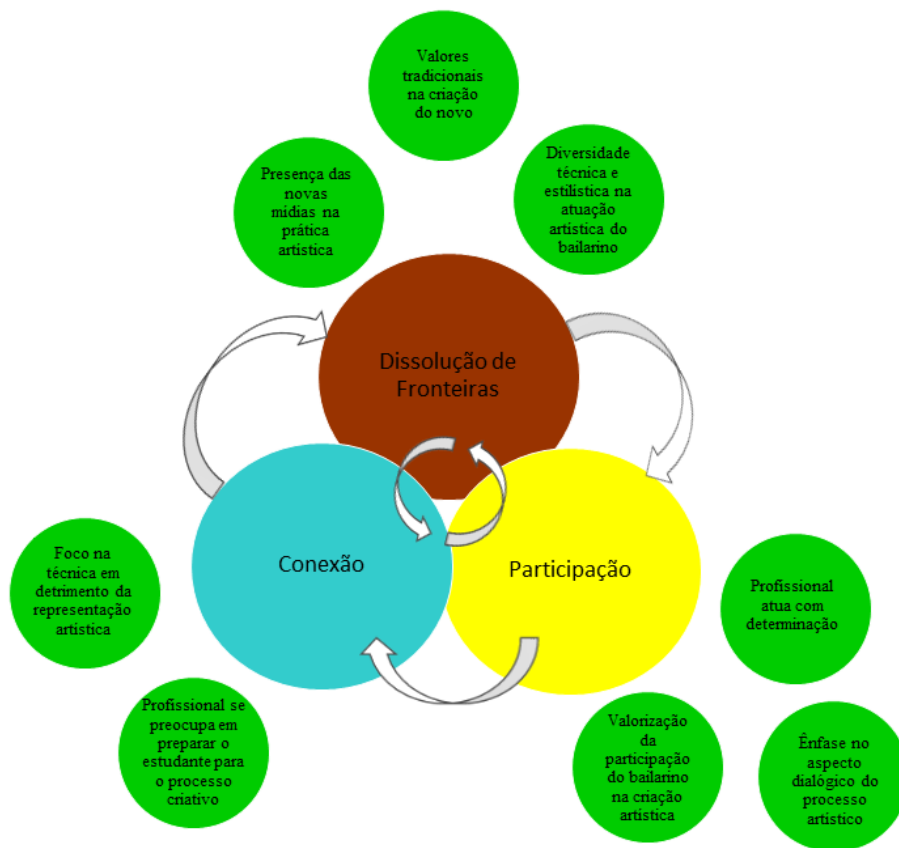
Valores tradicionais na criação do novo

Presença das novas mídias na prática artística

Diversidade técnica e estilística na atuação artística do bailarino

Dissolução de Fronteiras

Conexão

Participação

Foco na técnica em detrimento da representação artística

Profissional atua com determinação

Profissional se preocupa em preparar o estudante para o processo criativo

Valorização da participação do bailarino na criação artística

Ênfase no aspecto dialógico do processo artístico